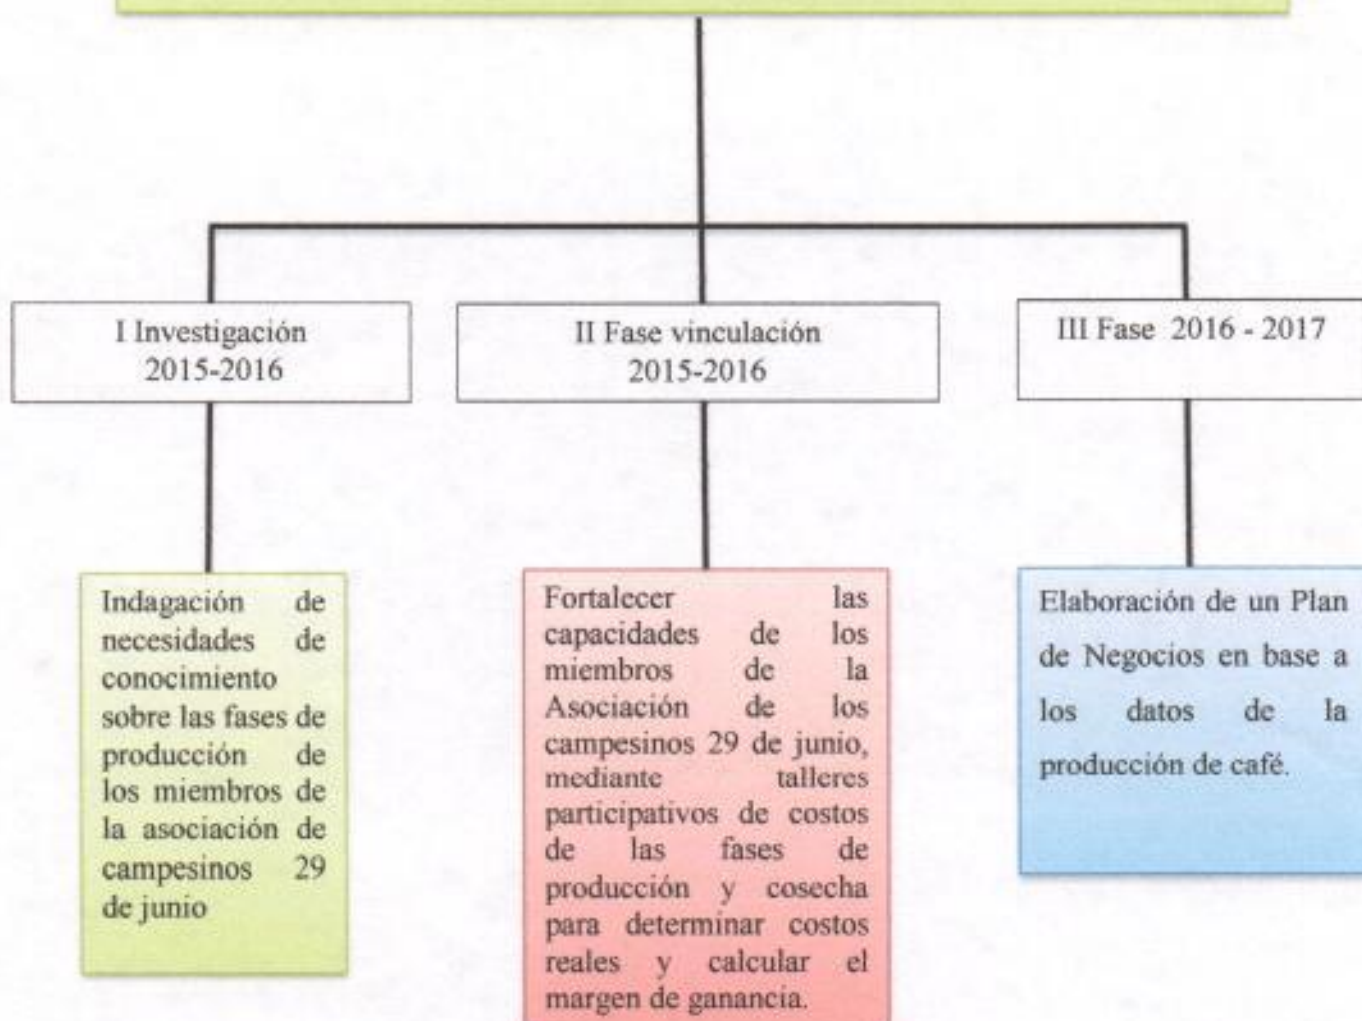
I Investigación 2015-2016

II Fase vinculación 2015-2016

III Fase 2016 - 2017

Indagación de necesidades de conocimiento sobre las fases de producción de los miembros de la asociación de campesinos 29 de junio

Fortalecer las capacidades de los miembros de la Asociación de los campesinos 29 de junio, mediante talleres participativos de costos de las fases de producción y cosecha para determinar costos reales y calcular el margen de ganancia.

Elaboración de un Plan de Negocios en base a los datos de la producción de café.